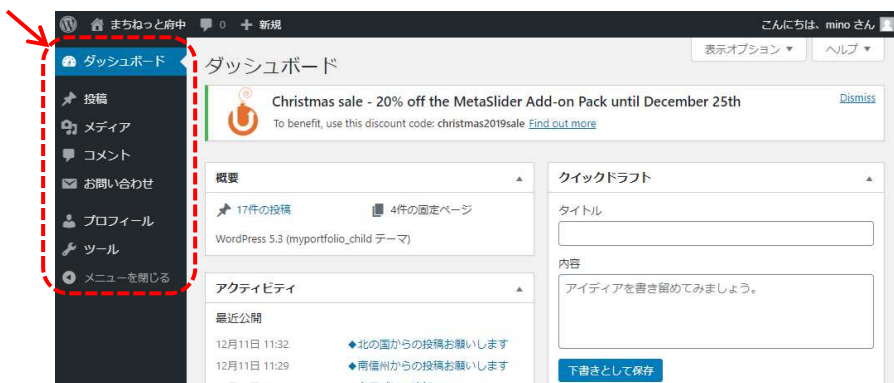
まちねっと府中 0 + 新規
こんにちは、mino さん

ダッシュボード
投稿
メディア
コメント
お問い合わせ
プロフィール
ツール
メニューを閉じる

表示オプション ▼
ヘルプ ▼

ダッシュボード

Christmas sale - 20% off the MetaSlider Add-on Pack until December 25th
To benefit, use this discount code: christmas2019sale Find out more
Dismiss

概要
17件の投稿
4件の固定ページ
WordPress 5.3 (myportfolio_child テーマ)

アクティビティ
最近公開
12月11日 11:32 ◆北の国からの投稿お願いします
12月11日 11:29 ◆南信州からの投稿お願いします

クイックドラフト
タイトル
内容
アイディアを書き留めてみましょう。
下書きとして保存